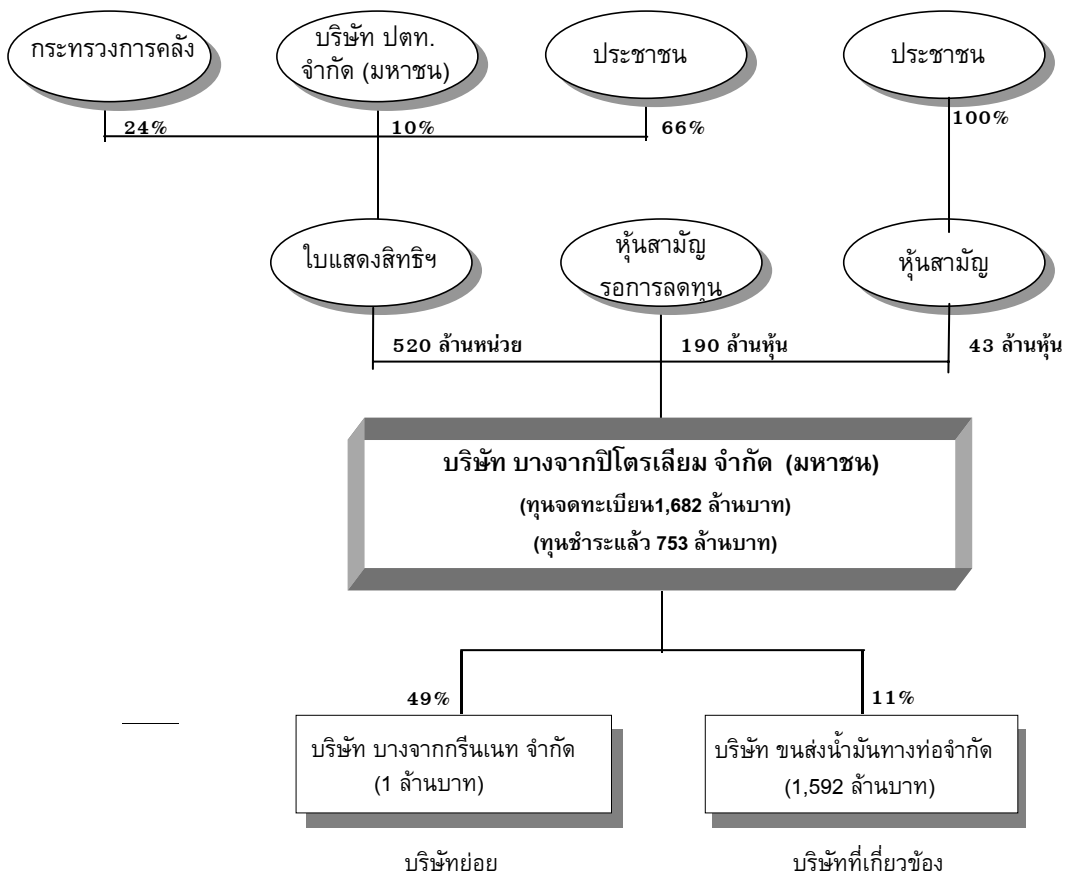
กระทรวงการคลัง

บริษัท ปตท. จำกัด (มหาชน)

ประชาชน

ประชาชน

24%

10%

66%

100%

ใบแสดงสิทธิฯ

หุ้นสามัญ รอการลดทุน

หุ้นสามัญ

520 ล้านหน่วย

190 ล้านหุ้น

43 ล้านหุ้น

บริษัท บางจากปิโตรเลียม จำกัด (มหาชน)
(ทุนจดทะเบียน1,682 ล้านบาท)
(ทุนชำระแล้ว 753 ล้านบาท)

49%

11%

บริษัท บางจากกรีนเนท จำกัด
(1 ล้านบาท)

บริษัท ขนส่งน้ำมันทางท่อจำกัด
(1,592 ล้านบาท)

บริษัทย่อย

บริษัทที่เกี่ยวข้อง